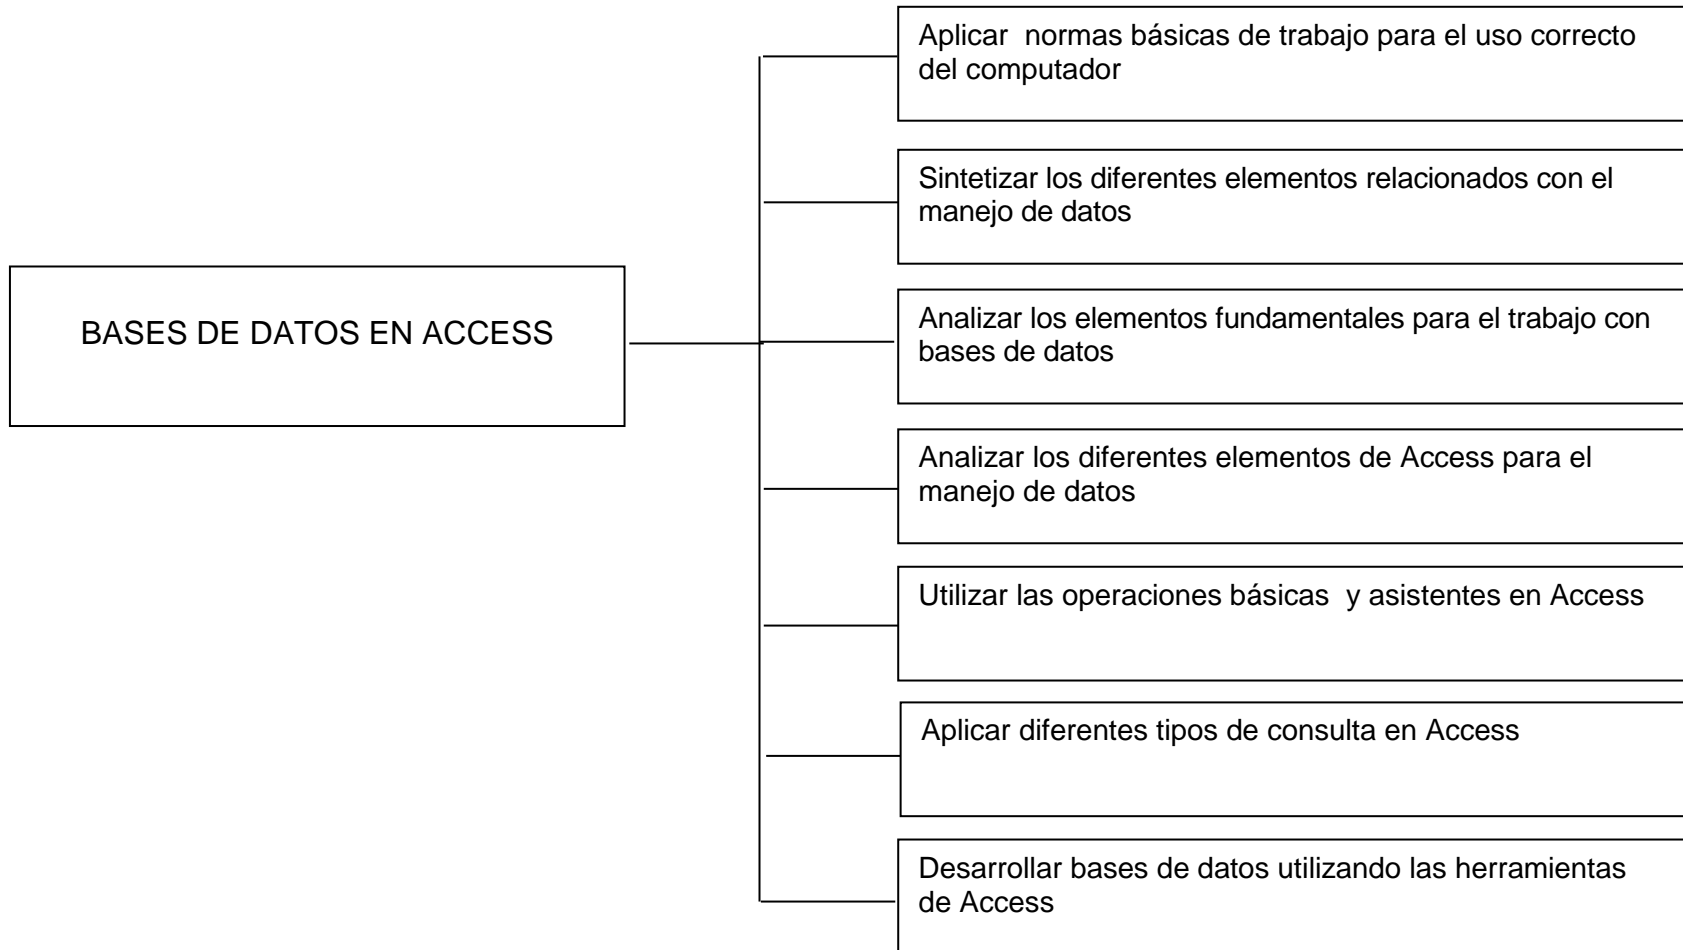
BASES DE DATOS EN ACCESS

Aplicar normas básicas de trabajo para el uso correcto del computador

Sintetizar los diferentes elementos relacionados con el manejo de datos

Analizar los elementos fundamentales para el trabajo con bases de datos

Analizar los diferentes elementos de Access para el manejo de datos

Utilizar las operaciones básicas y asistentes en Access

Aplicar diferentes tipos de consulta en Access

Desarrollar bases de datos utilizando las herramientas de Access